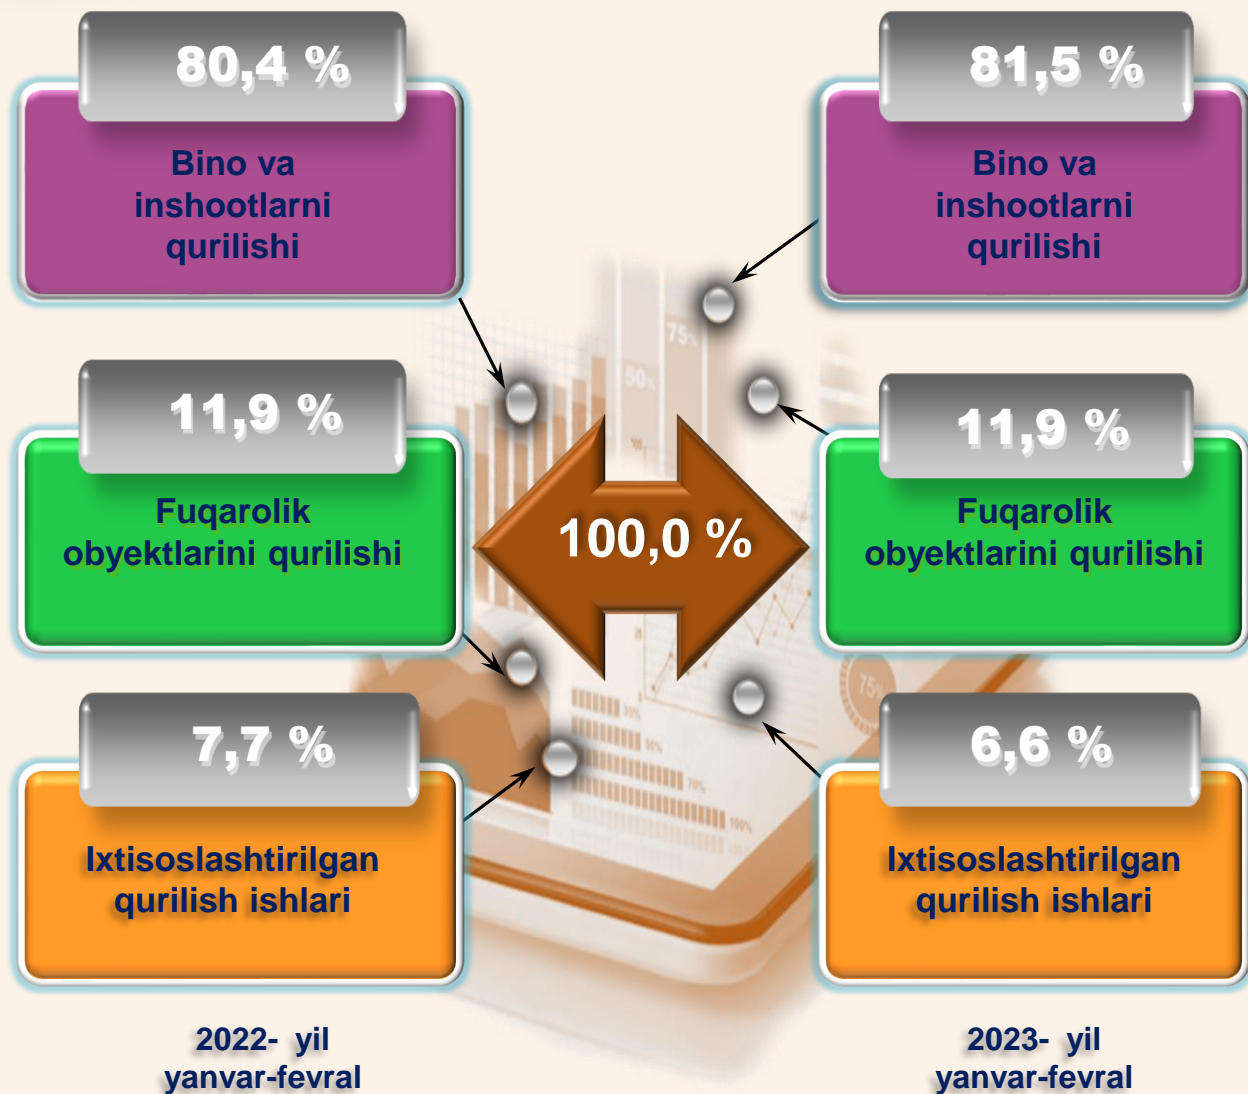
80,4 %

Bino va inshootlarni qurilishi

81,5 %

Bino va inshootlarni qurilishi

11,9 %

Fuqarolik obyektlarini qurilishi

100,0 %

11,9 %

Fuqarolik obyektlarini qurilishi

7,7 %

Ixtisoslashtirilgan qurilish ishlari

6,6 %

Ixtisoslashtirilgan qurilish ishlari

2022- yil yanvar-fevral

2023- yil yanvar-fevral